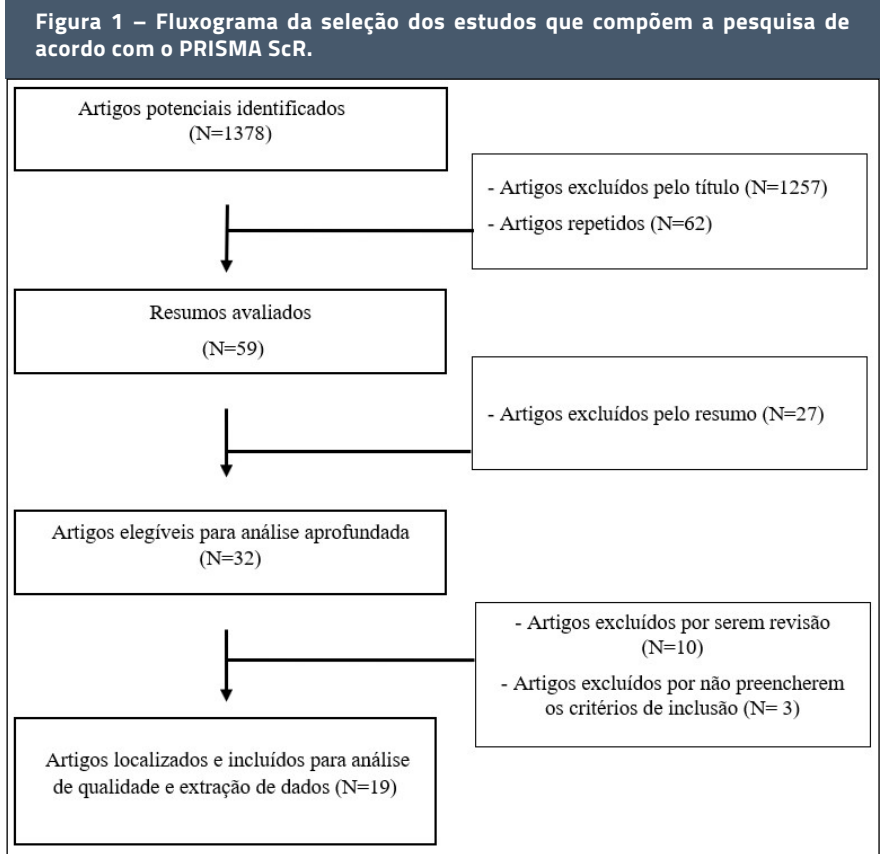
Figura 1 – Fluxograma da seleção dos estudos que compõem a pesquisa de acordo com o PRISMA ScR.

Artigos potenciais identificados (N=1378)

- Artigos excluídos pelo título (N=1257)
- Artigos repetidos (N=62)

Resumos avaliados (N=59)

- Artigos excluídos pelo resumo (N=27)

Artigos elegíveis para análise aprofundada (N=32)

- Artigos excluídos por serem revisão (N=10)
- Artigos excluídos por não preencherem os critérios de inclusão (N= 3)

Artigos localizados e incluídos para análise de qualidade e extração de dados (N=19)